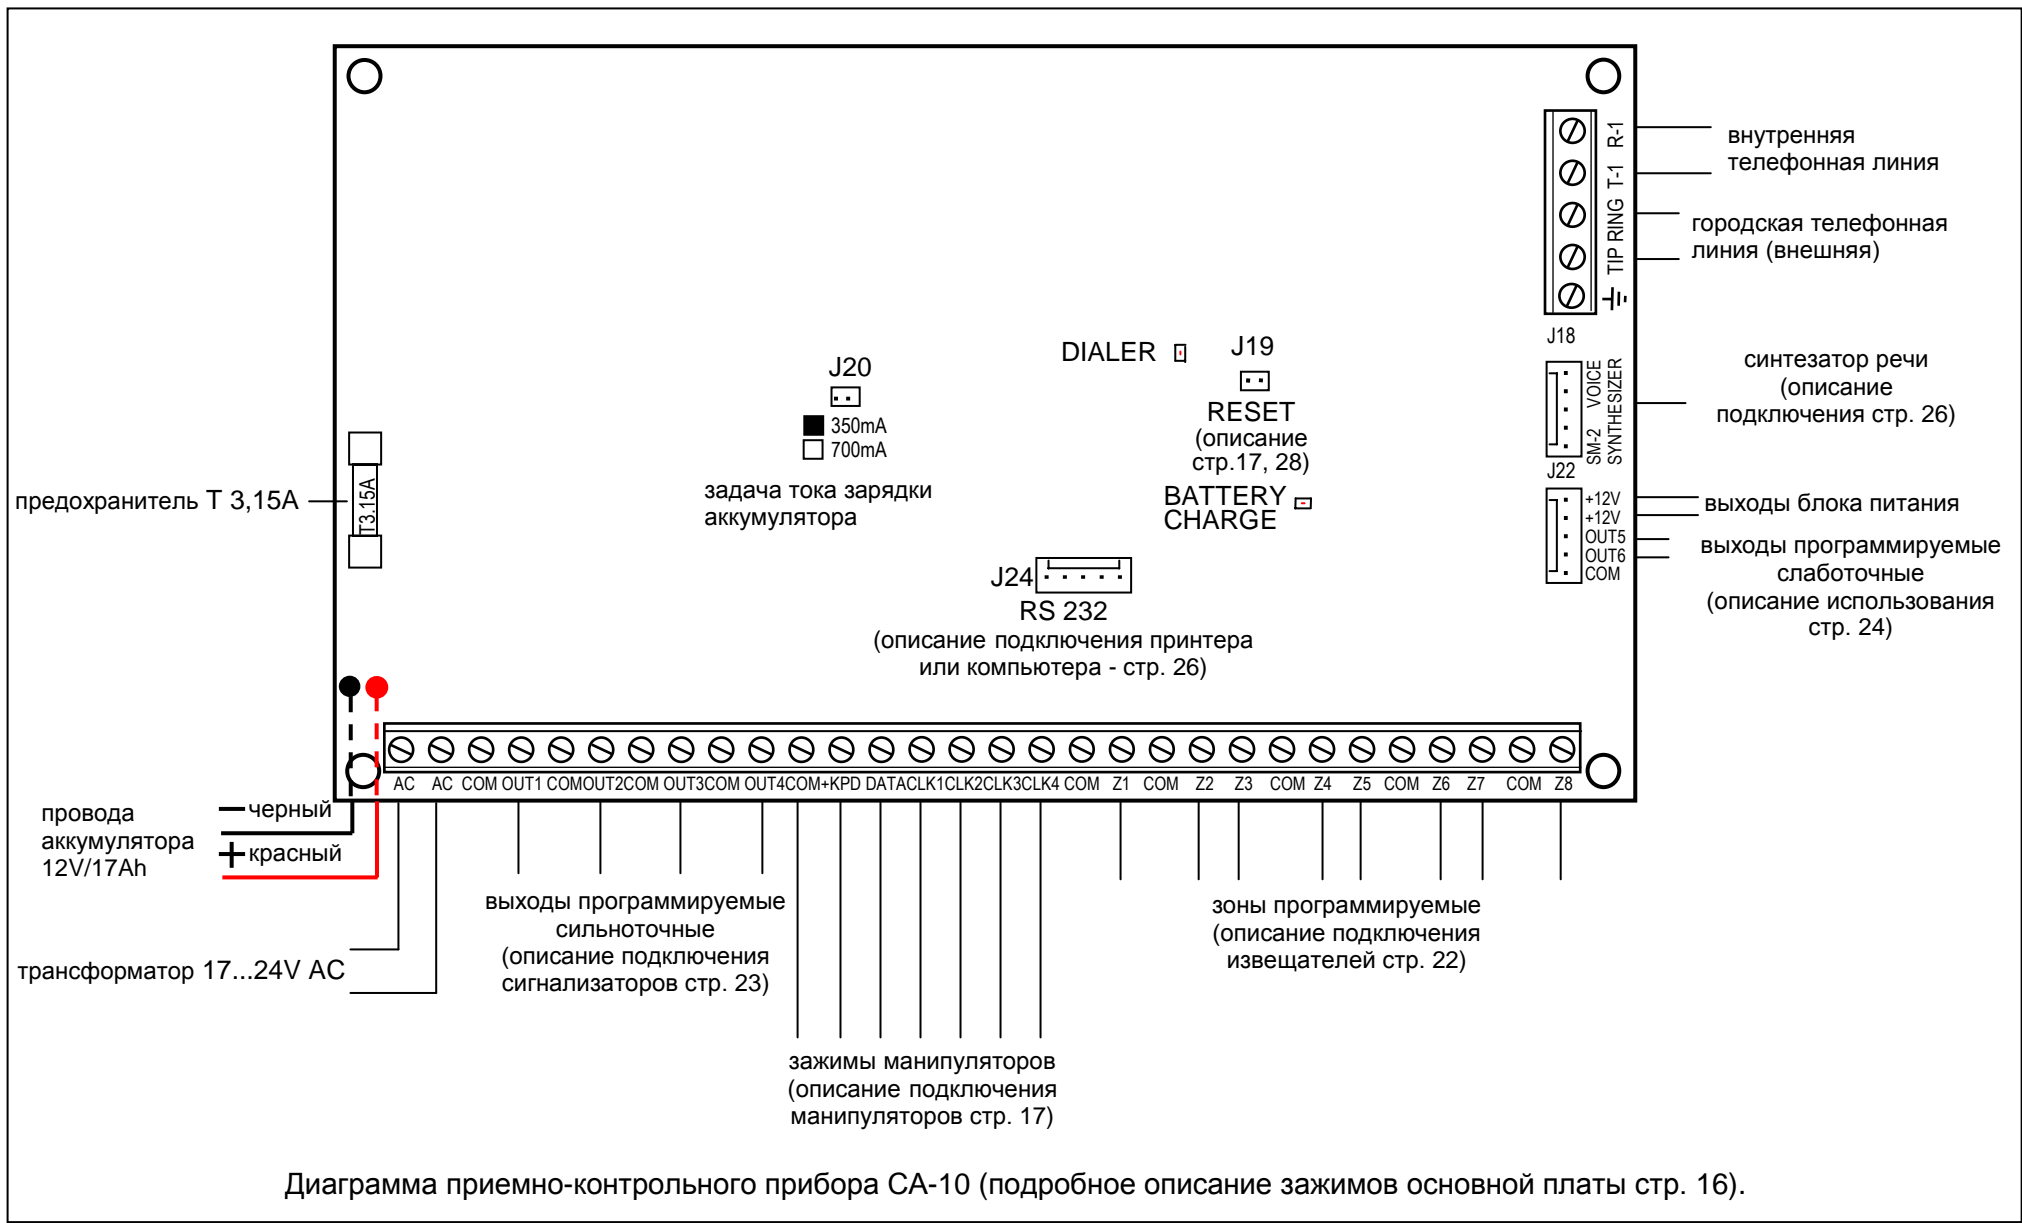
R-1
T-1
RING
TIP
внутренняя телефонная линия

городская телефонная линия (внешняя)

J18

DIALER

J19

J20

350mA
700mA

задача тока зарядки аккумулятора

RESET
(описание стр.17, 28)

BATTERY CHARGE

VOICE SYNTHESIZER
SM-2
J22

синтезатор речи (описание подключения стр. 26)

+12V
+12V
OUT5
OUT6
COM

выходы блока питания

выходы программируемые слаботочные (описание использования стр. 24)

предохранитель Т 3,15А

T3.15A

J24

RS 232
(описание подключения принтера или компьютера - стр. 26)

AC AC COM OUT1 COM OUT2 COM OUT3 COM OUT4 COM +KPD DATA CLK1 CLK2 CLK3 CLK4 COM Z1 COM Z2 Z3 COM Z4 Z5 COM Z6 Z7 COM Z8

провода аккумулятора 12V/17Ah
черный
красный

трансформатор 17...24V AC

выходы программируемые сильноточные (описание подключения сигнализаторов стр. 23)

зоны программируемые (описание подключения извещателей стр. 22)

зажимы манипуляторов (описание подключения манипуляторов стр. 17)

Диаграмма приемно-контрольного прибора СА-10 (подробное описание зажимов основной платы стр. 16).